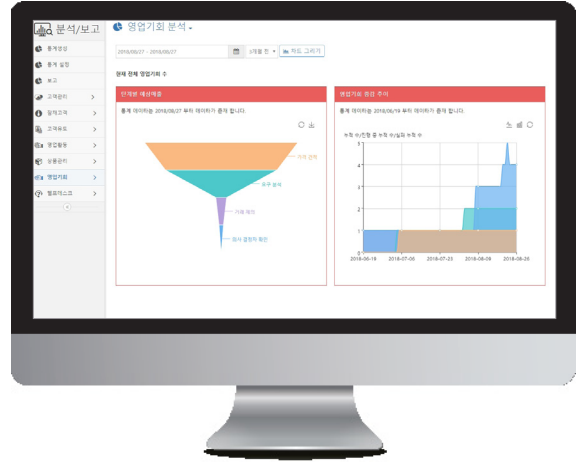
분석/보고

통계생성
통계 설정
보고
고객관리
잠재고객
고객유도
영업활동
상품관리
영업기회
헬프데스크

영업기회 분석

2018/06/27 ~ 2018/06/27
1개월 전
차트 그리기

현재 전체 영업기회 수

단계별 예상매출
통계 데이터는 2018/06/27 부터 데이터가 존재 합니다.
기회 검색
요구 분석
견적 제안
의사 결정자 확인

영업기회 증감 추이
통계 데이터는 2018/06/19 부터 데이터가 존재 합니다.
누적 수/진행 중 누적 수/실패 누적 수
5
4
3
2
1
0
2018-06-19
2018-07-06
2018-07-23
2018-08-09
2018-08-26